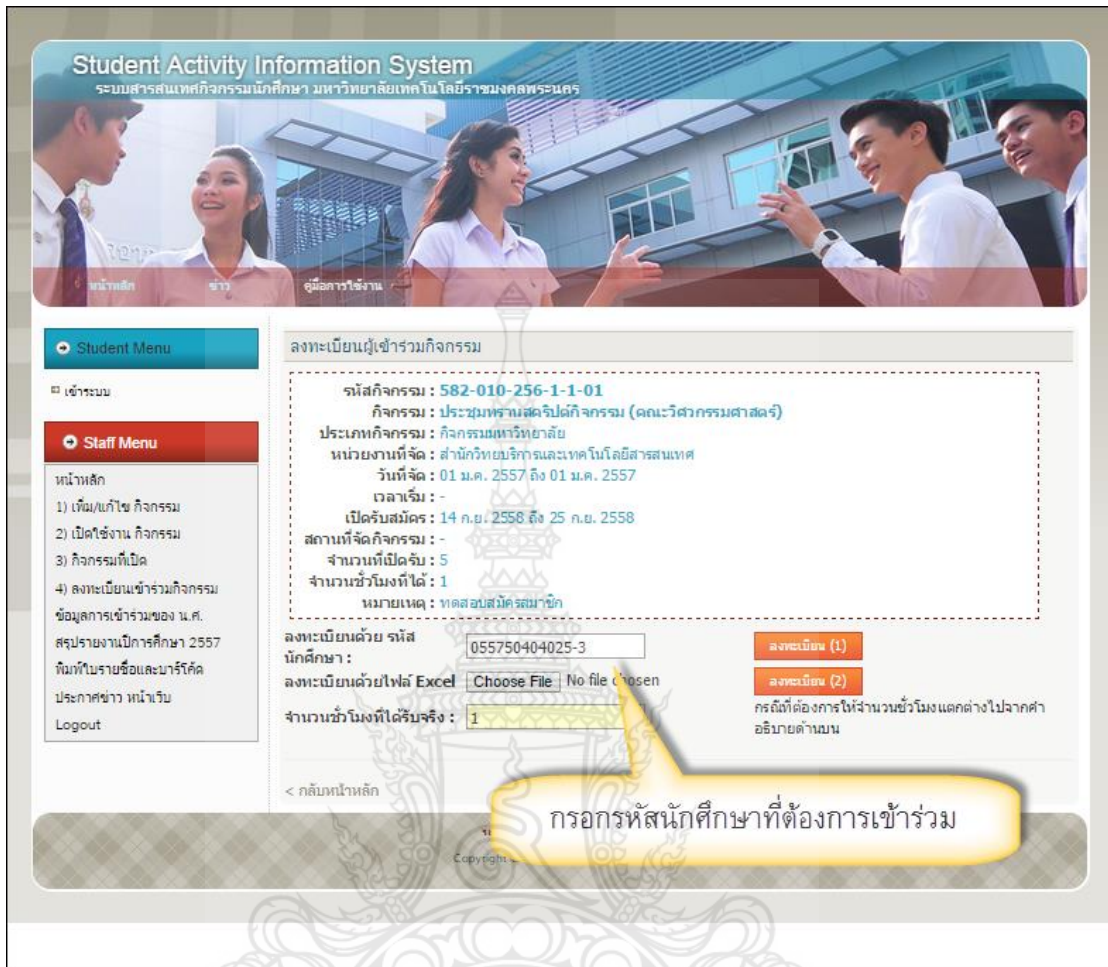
Student Activity Information System
ระบบสารสนเทศกิจกรรมนักศึกษา มหาวิทยาลัยเทคโนโลยีราชมงคลพระนคร

หน้าหลัก ข่าว คู่มือการใช้งาน

Student Menu

เข้าระบบ

Staff Menu

หน้าหลัก
1) เพิ่ม/แก้ไข กิจกรรม
2) เปิดใช้งาน กิจกรรม
3) กิจกรรมที่เปิด
4) ลงทะเบียนเข้าร่วมกิจกรรม
ข้อมูลการเข้าร่วมของ น.ศ.
สรุปรายงานปีการศึกษา 2557
พิมพ์ใบรายชื่อและบาร์โค้ด
ประกาศข่าว หน้าเว็บ
Logout

ลงทะเบียนผู้เข้าร่วมกิจกรรม

| | |
|---|---|
| รหัสกิจกรรม : | 582-010-256-1-1-01 |
| กิจกรรม : | ประชุมทราบสคริปต์กิจกรรม (คณะวิศวกรรมศาสตร์) |
| ประเภทกิจกรรม : | กิจกรรมมหาวิทยาลัย |
| หน่วยงานที่จัด : | สำนักวิทยบริการและเทคโนโลยีสารสนเทศ |
| วันที่จัด : | 01 ม.ค. 2557 ถึง 01 ม.ค. 2557 |
| เวลาเริ่ม : | - |
| เปิดรับสมัคร : | 14 ก.ย. 2558 ถึง 25 ก.ย. 2558 |
| สถานที่จัดกิจกรรม : | - |
| จำนวนที่เปิดรับ : | 5 |
| จำนวนชั่วโมงที่ได้ : | 1 |
| หมายเหตุ : | ทดสอบสมัครสมาชิก |

ลงทะเบียนด้วย รหัสนักศึกษา : 055750404025-3 ลงทะเบียน (1)
ลงทะเบียนด้วยไฟล์ Excel Choose File No file chosen ลงทะเบียน (2)
จำนวนชั่วโมงที่ได้รับจริง : 1
กรณีที่ต้องการให้จำนวนชั่วโมงแตกต่างไปจากคำอธิบายด้านบน

< กลับหน้าหลัก

กรอกรหัสนักศึกษาที่ต้องการเข้าร่วม

Copyright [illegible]